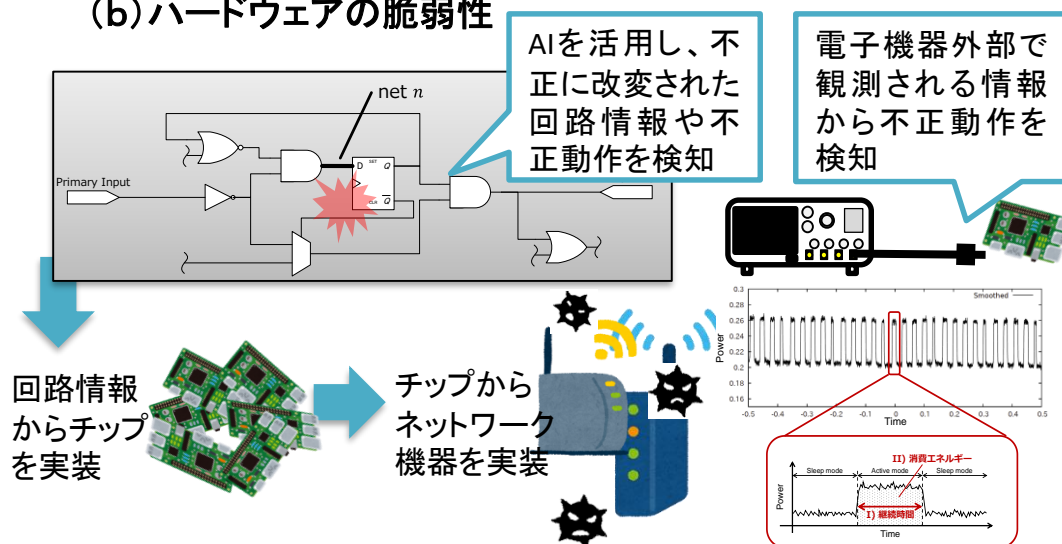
(b)ハードウェアの脆弱性

AIを活用し、不正に改変された回路情報や不正動作を検知

電子機器外部で観測される情報から不正動作を検知

net $n$

Primary Input

D SET Q

CLR $\overline{Q}$

回路情報からチップを実装

チップからネットワーク機器を実装

Smoothed

0.3
0.28
0.26
0.24
0.22
0.2
0.18
0.16

Power

-0.5 -0.4 -0.3 -0.2 -0.1 0 0.1 0.2 0.3 0.4 0.5

Time

Sleep mode Active mode Sleep mode

II) 消費エネルギー

I) 継続時間

Power

Time